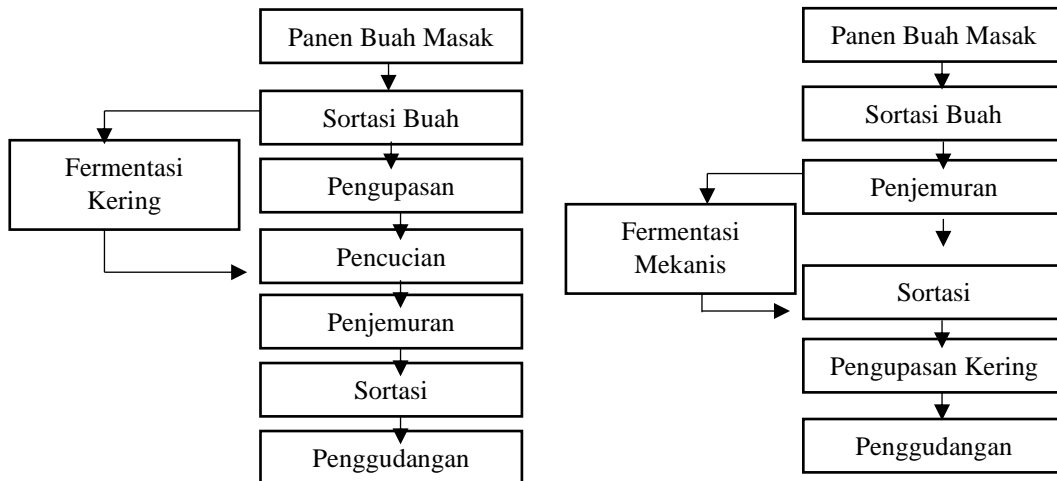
Panen Buah Masak

Sortasi Buah

Fermentasi Kering

Pengupasan

Pencucian

Penjemuran

Sortasi

Penggudangan

Panen Buah Masak

Sortasi Buah

Penjemuran

Fermentasi Mekanis

Sortasi

Pengupasan Kering

Penggudangan